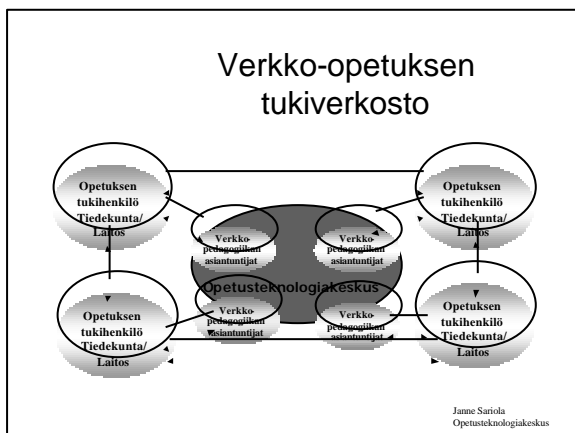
Verkko-opetuksen tukiverkosto

Opetuksen tukihenkilö Tiedekunta/ Laitos

Opetuksen tukihenkilö Tiedekunta/ Laitos

Verkko-pedagogiikan asiantuntijat

Verkko-pedagogiikan asiantuntijat

Opetusteknologiakeskus

Opetuksen tukihenkilö Tiedekunta/ Laitos

Verkko-pedagogiikan asiantuntijat

Verkko-pedagogiikan asiantuntijat

Opetuksen tukihenkilö Tiedekunta/ Laitos

Janne Sariola
Opetusteknologiakeskus